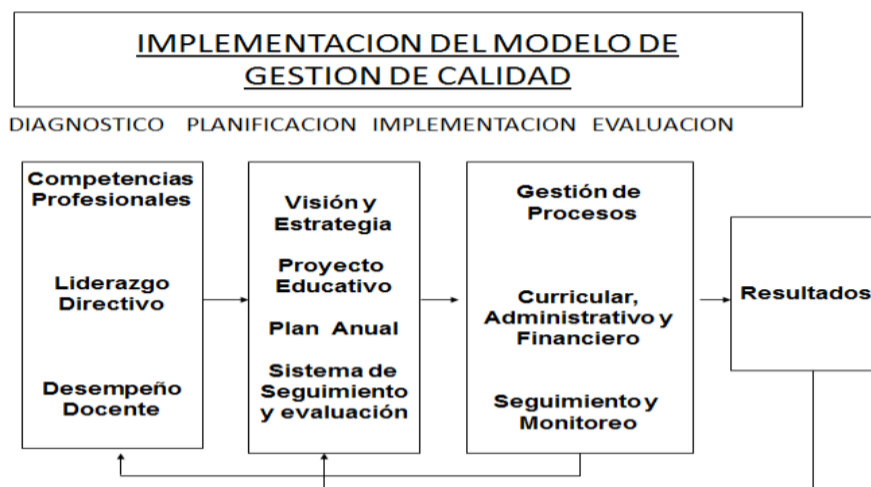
IMPLEMENTACION DEL MODELO DE GESTION DE CALIDAD

DIAGNOSTICO PLANIFICACION IMPLEMENTACION EVALUACION

Competencias Profesionales

Liderazgo Directivo

Desempeño Docente

Visión y Estrategia

Proyecto Educativo

Plan Anual

Sistema de Seguimiento y evaluación

Gestión de Procesos

Curricular, Administrativo y Financiero

Seguimiento y Monitoreo

Resultados